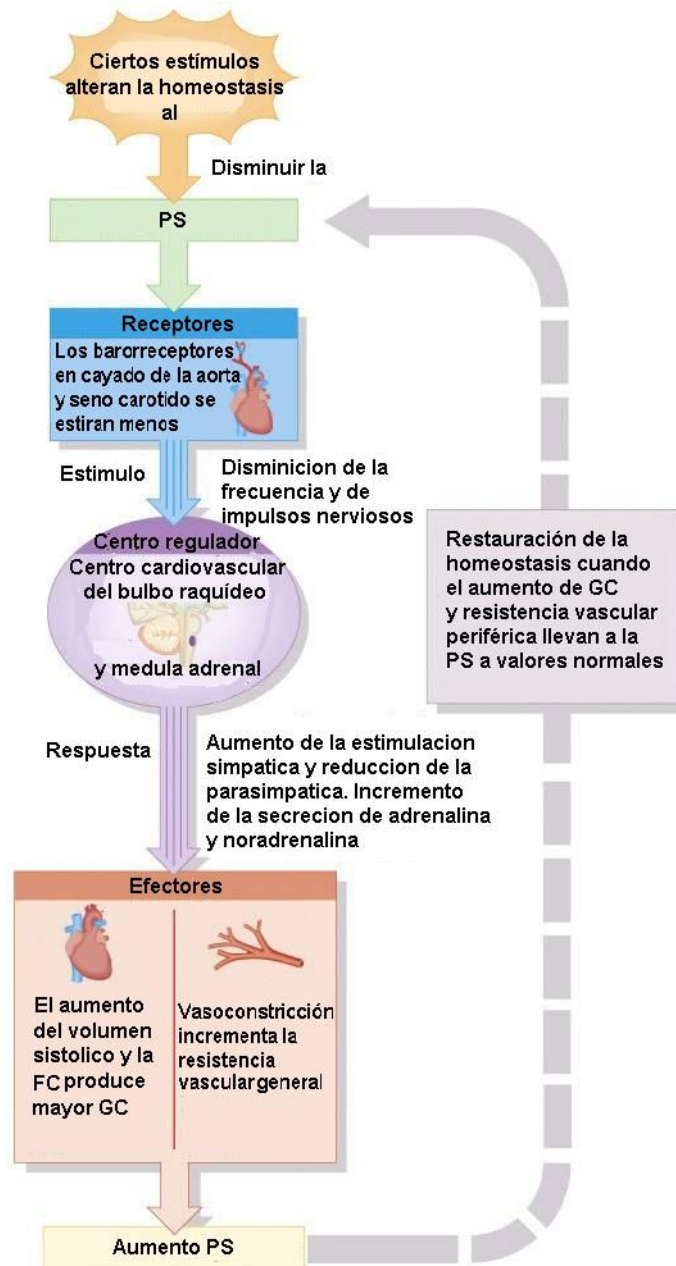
Ciertos estímulos alteran la homeostasis al

Disminuir la

PS

Receptores

Los barorreceptores en cayado de la aorta y seno carotido se estiran menos

Estimulo

Disminicion de la frecuencia y de impulsos nerviosos

Centro regulador

Centro cardiovascular del bulbo raquídeo

y medula adrenal

Respuesta

Aumento de la estimulacion simpatica y reduccion de la parasimpatica. Incremento de la secrecion de adrenalina y noradrenalina

Efectores

El aumento del volumen sistolico y la FC produce mayor GC

Vasoconstricción incrementa la resistencia vasculargeneral

Aumento PS

Restauración de la homeostasis cuando el aumento de GC y resistencia vascular periférica llevan a la PS a valores normales